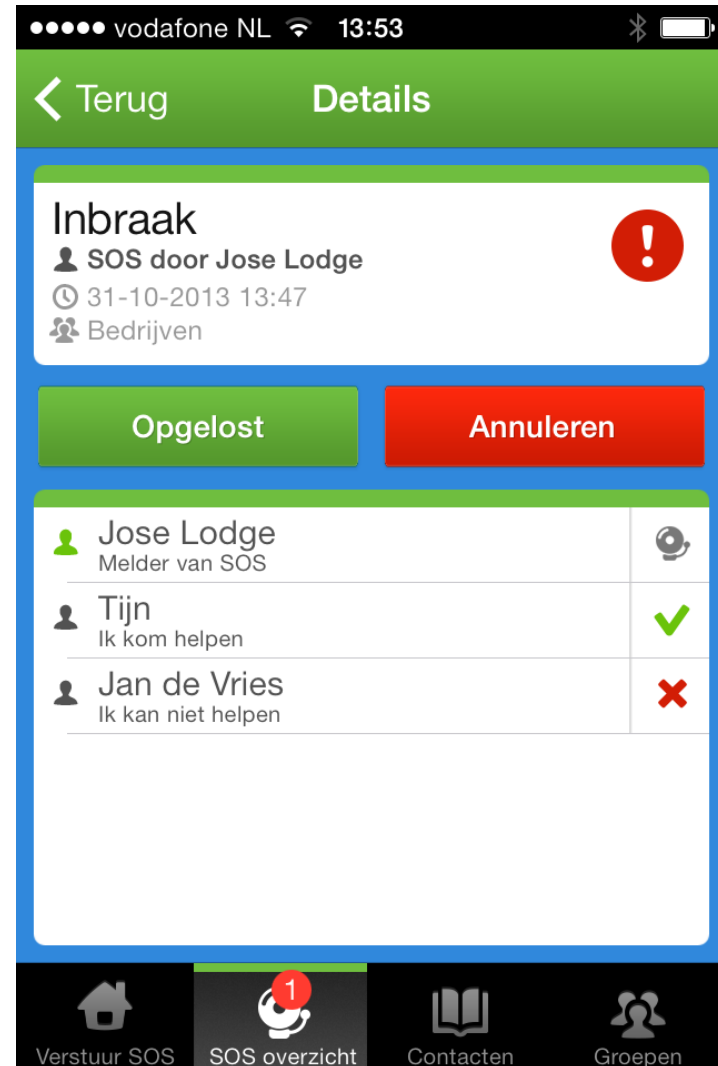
●●●●● vodafone NL 13:53

Terug Details

Inbraak
SOS door Jose Lodge
31-10-2013 13:47
Bedrijven

Opgelost
Annuleren

Jose Lodge
Melder van SOS

Tijn
Ik kom helpen

Jan de Vries
Ik kan niet helpen

Verstuur SOS
1
SOS overzicht
Contacten
Groepen